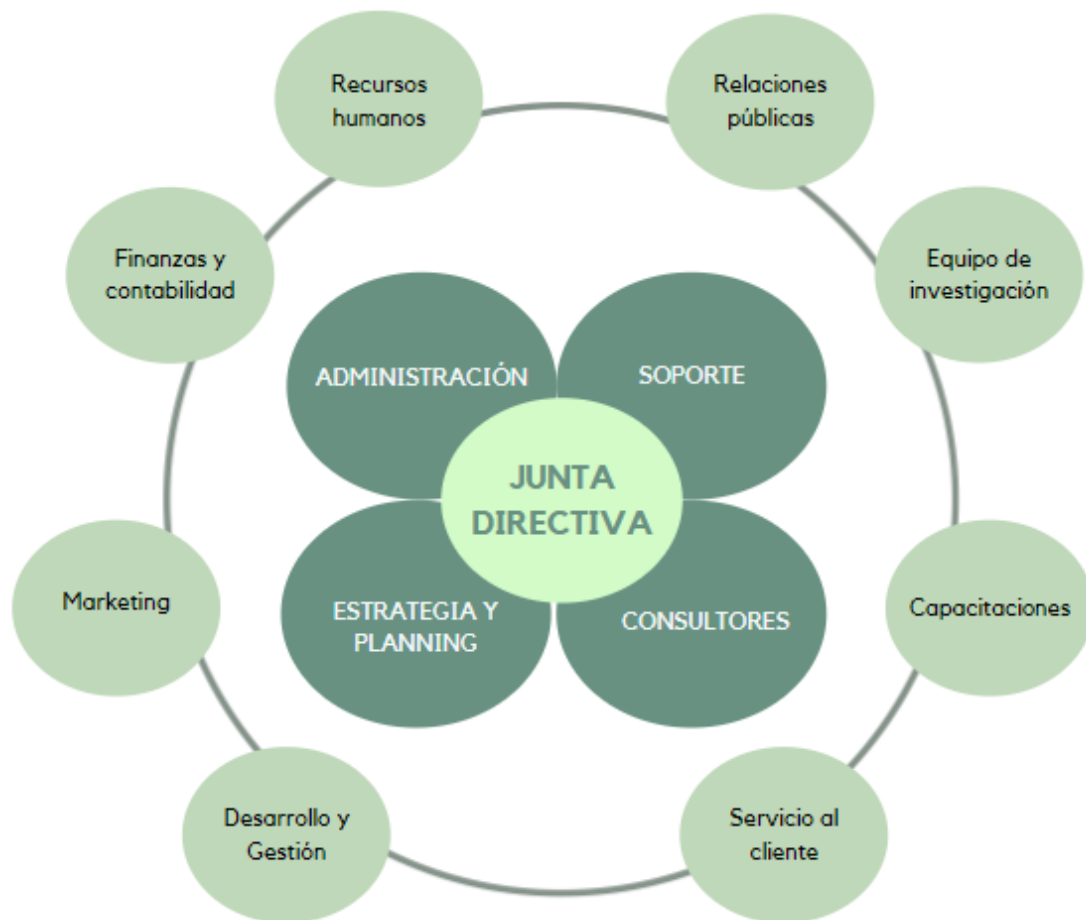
Recursos humanos

Relaciones públicas

Finanzas y contabilidad

Equipo de investigación

ADMINISTRACIÓN

SOPORTE

JUNTA DIRECTIVA

ESTRATEGIA Y PLANNING

CONSULTORES

Marketing

Capacitaciones

Desarrollo y Gestión

Servicio al cliente